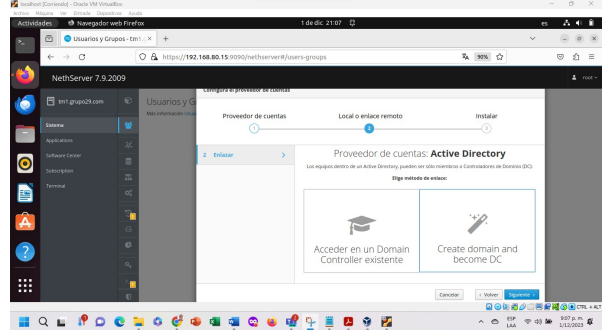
localhost [Corriendo] - Oracle VM VirtualBox
Archivo Máquina Ver Entrada Dispositivos Ayuda
Actividades Navegador web Firefox 1 de dic 21:07 es
Usuarios y Grupos - tm1 ×
https://192.168.80.15:9090/nethserver#/users-groups 90%
NethServer 7.9.2009 root
tm1.grupo29.com
Usuarios y G
Más información
Sistema
Applications
Software Center
Subscription
Terminal
Configura el proveedor de cuentas
Proveedor de cuentas
Local o enlace remoto
Instalar
1
2
3
2 Enlazar
Proveedor de cuentas: Active Directory
Los equipos dentro de un Active Directory, pueden ser sólo miembros o Controladores de Dominio (DC).
Elige método de enlace:
Acceder en un Domain Controller existente
Create domain and become DC
Cancelar
‹ Volver
Siguiente ›
CTRL + ALT
ESP LAA
9:07 p. m. 1/12/2023